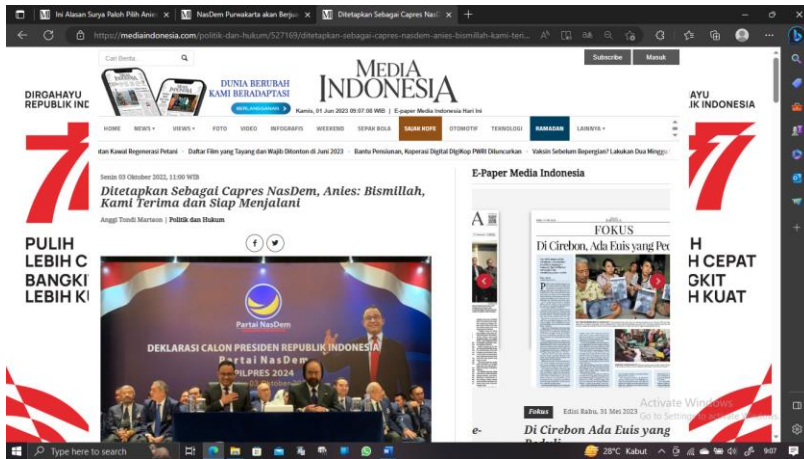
Ini Alasan Surya Paloh Pilih Anies | NasDem Purwakarta akan Berjua | Ditetapkan Sebagai Capres NasD

https://mediaindonesia.com/politik-dan-hukum/527169/ditetapkan-sebagai-capres-nasdem-anies-bismillah-kami-teri...

Cari Berita...

DUNIA BERUBAH KAMI BERADAPTASI

BERLANGGANAN

MEDIA INDONESIA

Kamis, 01 Jun 2023 09:07:00 WIB | E-paper Media Indonesia Hari Ini

Subscribe | Masuk

DIRGAHAYU REPUBLIK IND

AYU IK INDONESIA

HOME | NEWS | VIEWS | FOTO | VIDEO | INFOGRAFIS | WEEKEND | SEPAK BOLA | SAJAK KOPI | OTOMOTIF | TEKNOLOGI | RAMADAN | LAINNYA

itan Kawal Regenerasi Petani · Daftar Film yang Tayang dan Wajib Ditonton di Juni 2023 · Bantu Pensiunan, Koperasi Digital DigiKop PWRI Diluncurkan · Vaksin Sebelum Bepergian? Lakukan Dua Minggu

Senin 03 Oktober 2022, 11:00 WIB

Ditetapkan Sebagai Capres NasDem, Anies: Bismillah, Kami Terima dan Siap Menjalani

Anggi Tondi Martaon | Politik dan Hukum

Partai NasDem

DEKLARASI CALON PRESIDEN REPUBLIK INDONESIA

Partai NasDem

PILPRES 2024

E-Paper Media Indonesia

FOKUS

Di Cirebon, Ada Euis yang Pe

Fokus | Edisi Rabu, 31 Mei 2023

Di Cirebon Ada Euis yang

e-

PULIH LEBIH C BANGKI LEBIH K

H H CEPAT GKIT H KUAT

Activate Windows
Go to Settings to activate Windows.

Type here to search

28°C Kabut

9:07